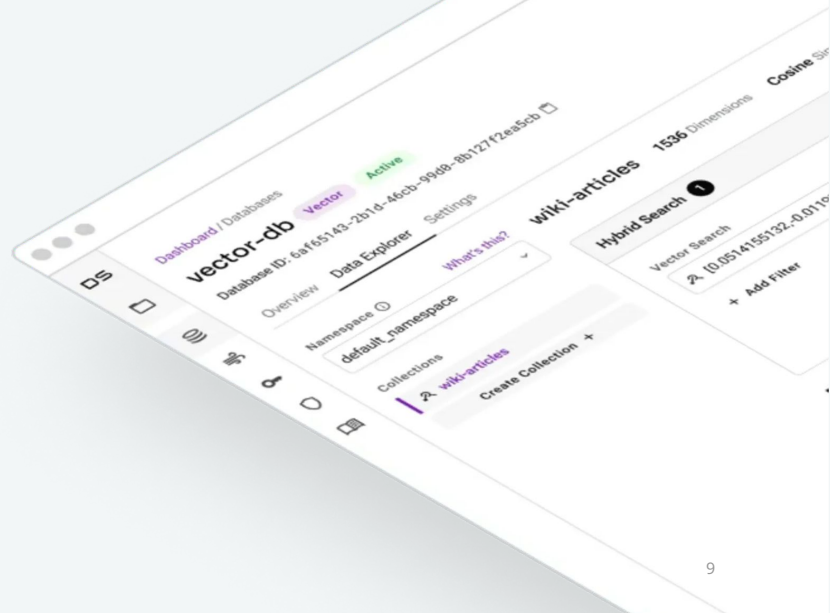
DS

Dashboard / Databases

vector-db Vector Active

Database ID: 6af65143-2b1d-46cb-99d8-8b127f2ea5cb

Overview Data Explorer Settings

Namespace ⓘ What's this?

default_namespace

Collections

wiki-articles

Create Collection +

wiki-articles 1536 Dimensions Cosine Si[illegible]

Hybrid Search 1

Vector Search

[0.0514155132,-0.011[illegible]

+ Add Filter

9